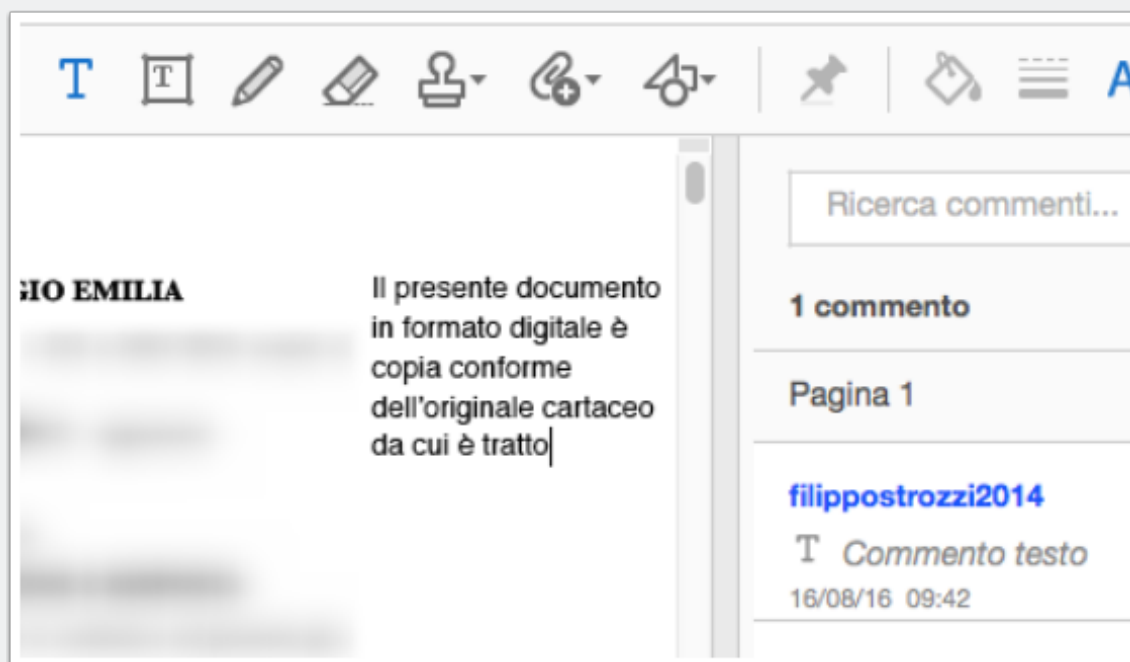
GIO EMILIA

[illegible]

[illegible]

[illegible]

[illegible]

Il presente documento in formato digitale è copia conforme dell'originale cartaceo da cui è tratto

Ricerca commenti...

1 commento

Pagina 1

filippostrozzi2014

Commento testo

16/08/16 09:42